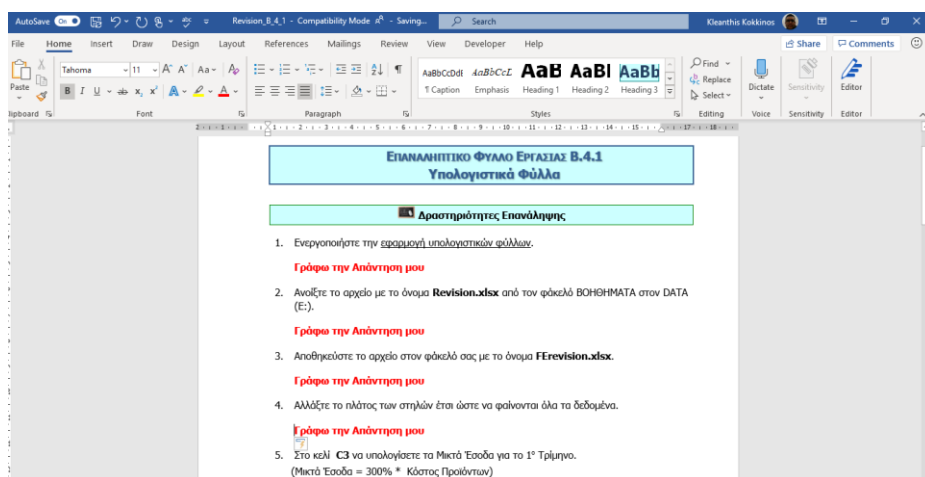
AutoSave On Revision_B_4_1 - Compatibility Mode - Saving... Search Kleanthis Kokkinos

File Home Insert Draw Design Layout References Mailings Review View Developer Help Share Comments

Paste Tahoma 11 AaBbCcDdI AaBbCcL AaB AaBl AaBb Find Replace Select Dictate Sensitivity Editor
¶ Caption Emphasis Heading 1 Heading 2 Heading 3
Clipboard Font Paragraph Styles Editing Voice Sensitivity Editor

Επαναληπτικό Φύλλο Εργασίας Β.4.1
Υπολογιστικά Φύλλα

Δραστηριότητες Επανάληψης

1. Ενεργοποιήστε την εφαρμογή υπολογιστικών φύλλων.

Γράφω την Απάντηση μου

2. Ανοίξτε το αρχείο με το όνομα **Revision.xlsx** από τον φάκελό ΒΟΗΘΗΜΑΤΑ στον DATA (E:).

Γράφω την Απάντηση μου

3. Αποθηκεύστε το αρχείο στον φάκελό σας με το όνομα **FErevision.xlsx**.

Γράφω την Απάντηση μου

4. Αλλάξτε το πλάτος των στηλών έτσι ώστε να φαίνονται όλα τα δεδομένα.

Γράφω την Απάντηση μου

5. Στο κελί **C3** να υπολογίσετε τα Μικτά Έσοδα για το $1^{ο}$ Τρίμηνο.
(Μικτά Έσοδα = 300% * Κόστος Προϊόντων)